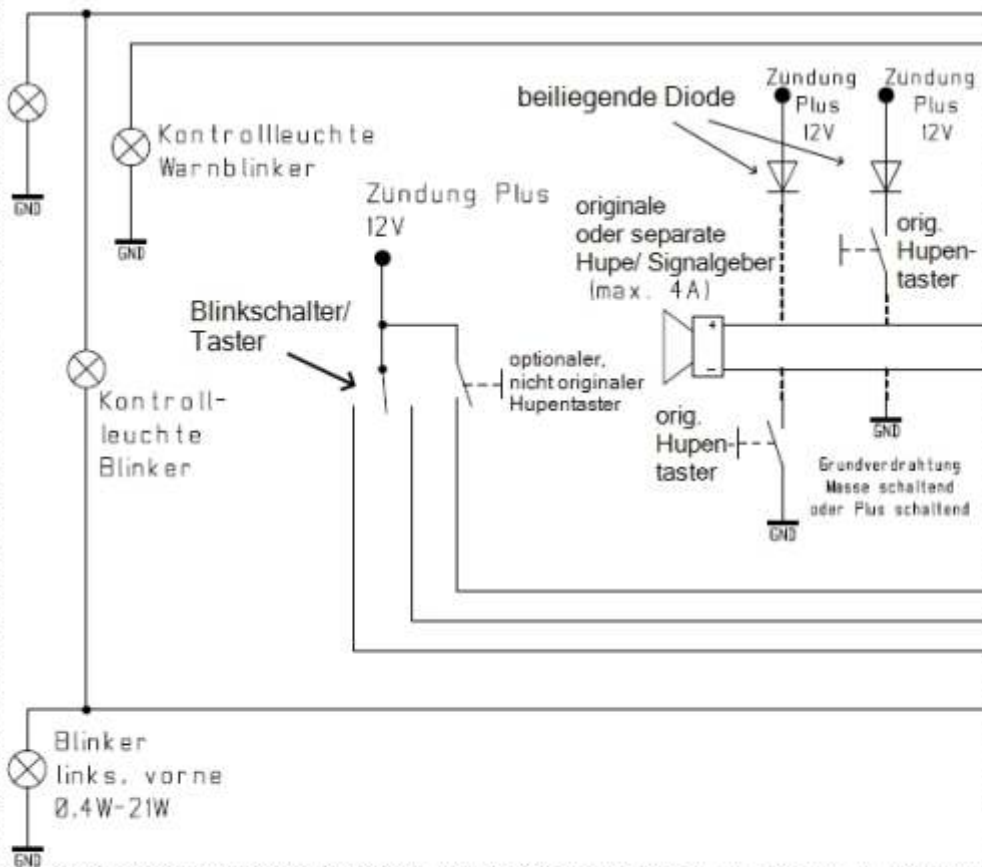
GND

Kontrollleuchte Warnblinker

GND

beiliegende Diode

Zündung Plus 12V

Zündung Plus 12V

Zündung Plus 12V

originale oder separate Hupe/ Signalgeber (max. 4A)

orig. Hupentaster

Blinkschalter/ Taster

+

−

optionaler, nicht originaler Hupentaster

Kontrollleuchte Blinker

orig. Hupentaster

GND

Grundverdrahtung Masse schaltend oder Plus schaltend

GND

Blinker links, vorne 0.4W-21W

GND